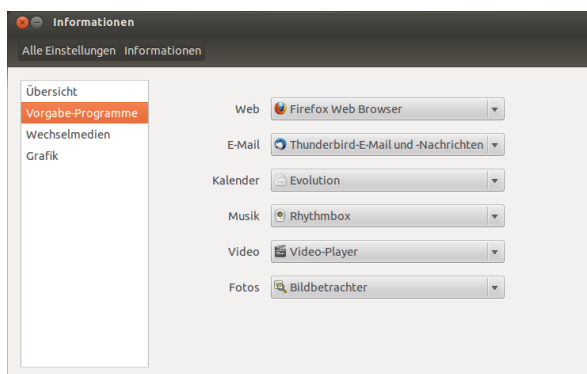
Informationen

Alle Einstellungen Informationen

Übersicht
Vorgabe-Programme
Wechselmedien
Grafik

Web Firefox Web Browser
E-Mail Thunderbird-E-Mail und -Nachrichten
Kalender Evolution
Musik Rhythmbox
Video Video-Player
Fotos Bildbetrachter